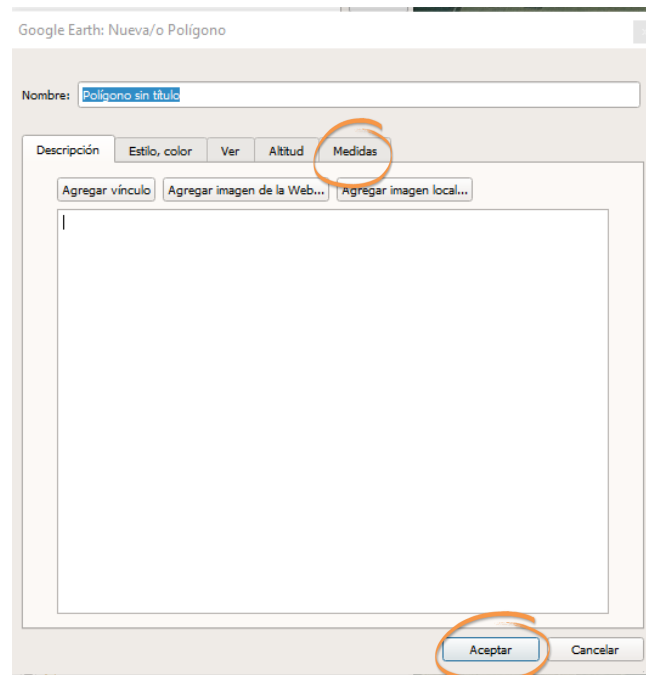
Google Earth: Nueva/o Polígono

Nombre: Polígono sin título

Descripción | Estilo, color | Ver | Altitud | Medidas

Agregar vínculo | Agregar imagen de la Web... | Agregar imagen local...

Aceptar | Cancelar